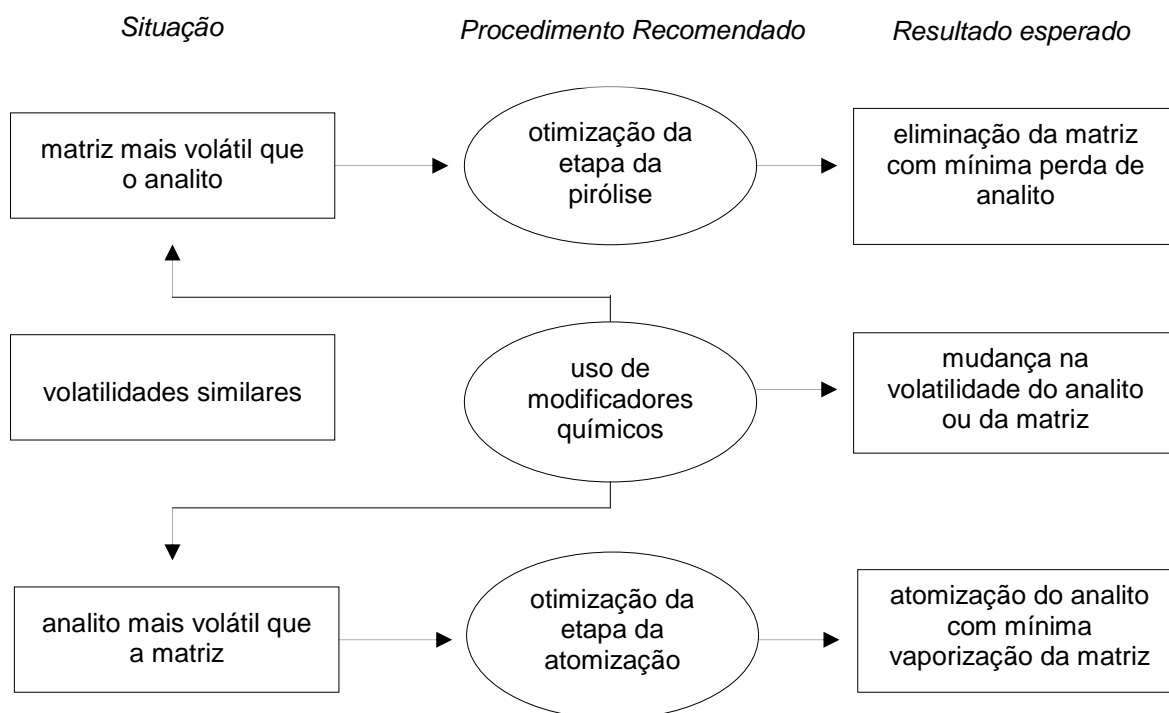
Situação

Procedimento Recomendado

Resultado esperado

matriz mais volátil que o analito

otimização da etapa da pirólise

eliminação da matriz com mínima perda de analito

volatilidades similares

uso de modificadores químicos

mudança na volatilidade do analito ou da matriz

analito mais volátil que a matriz

otimização da etapa da atomização

atomização do analito com mínima vaporização da matriz